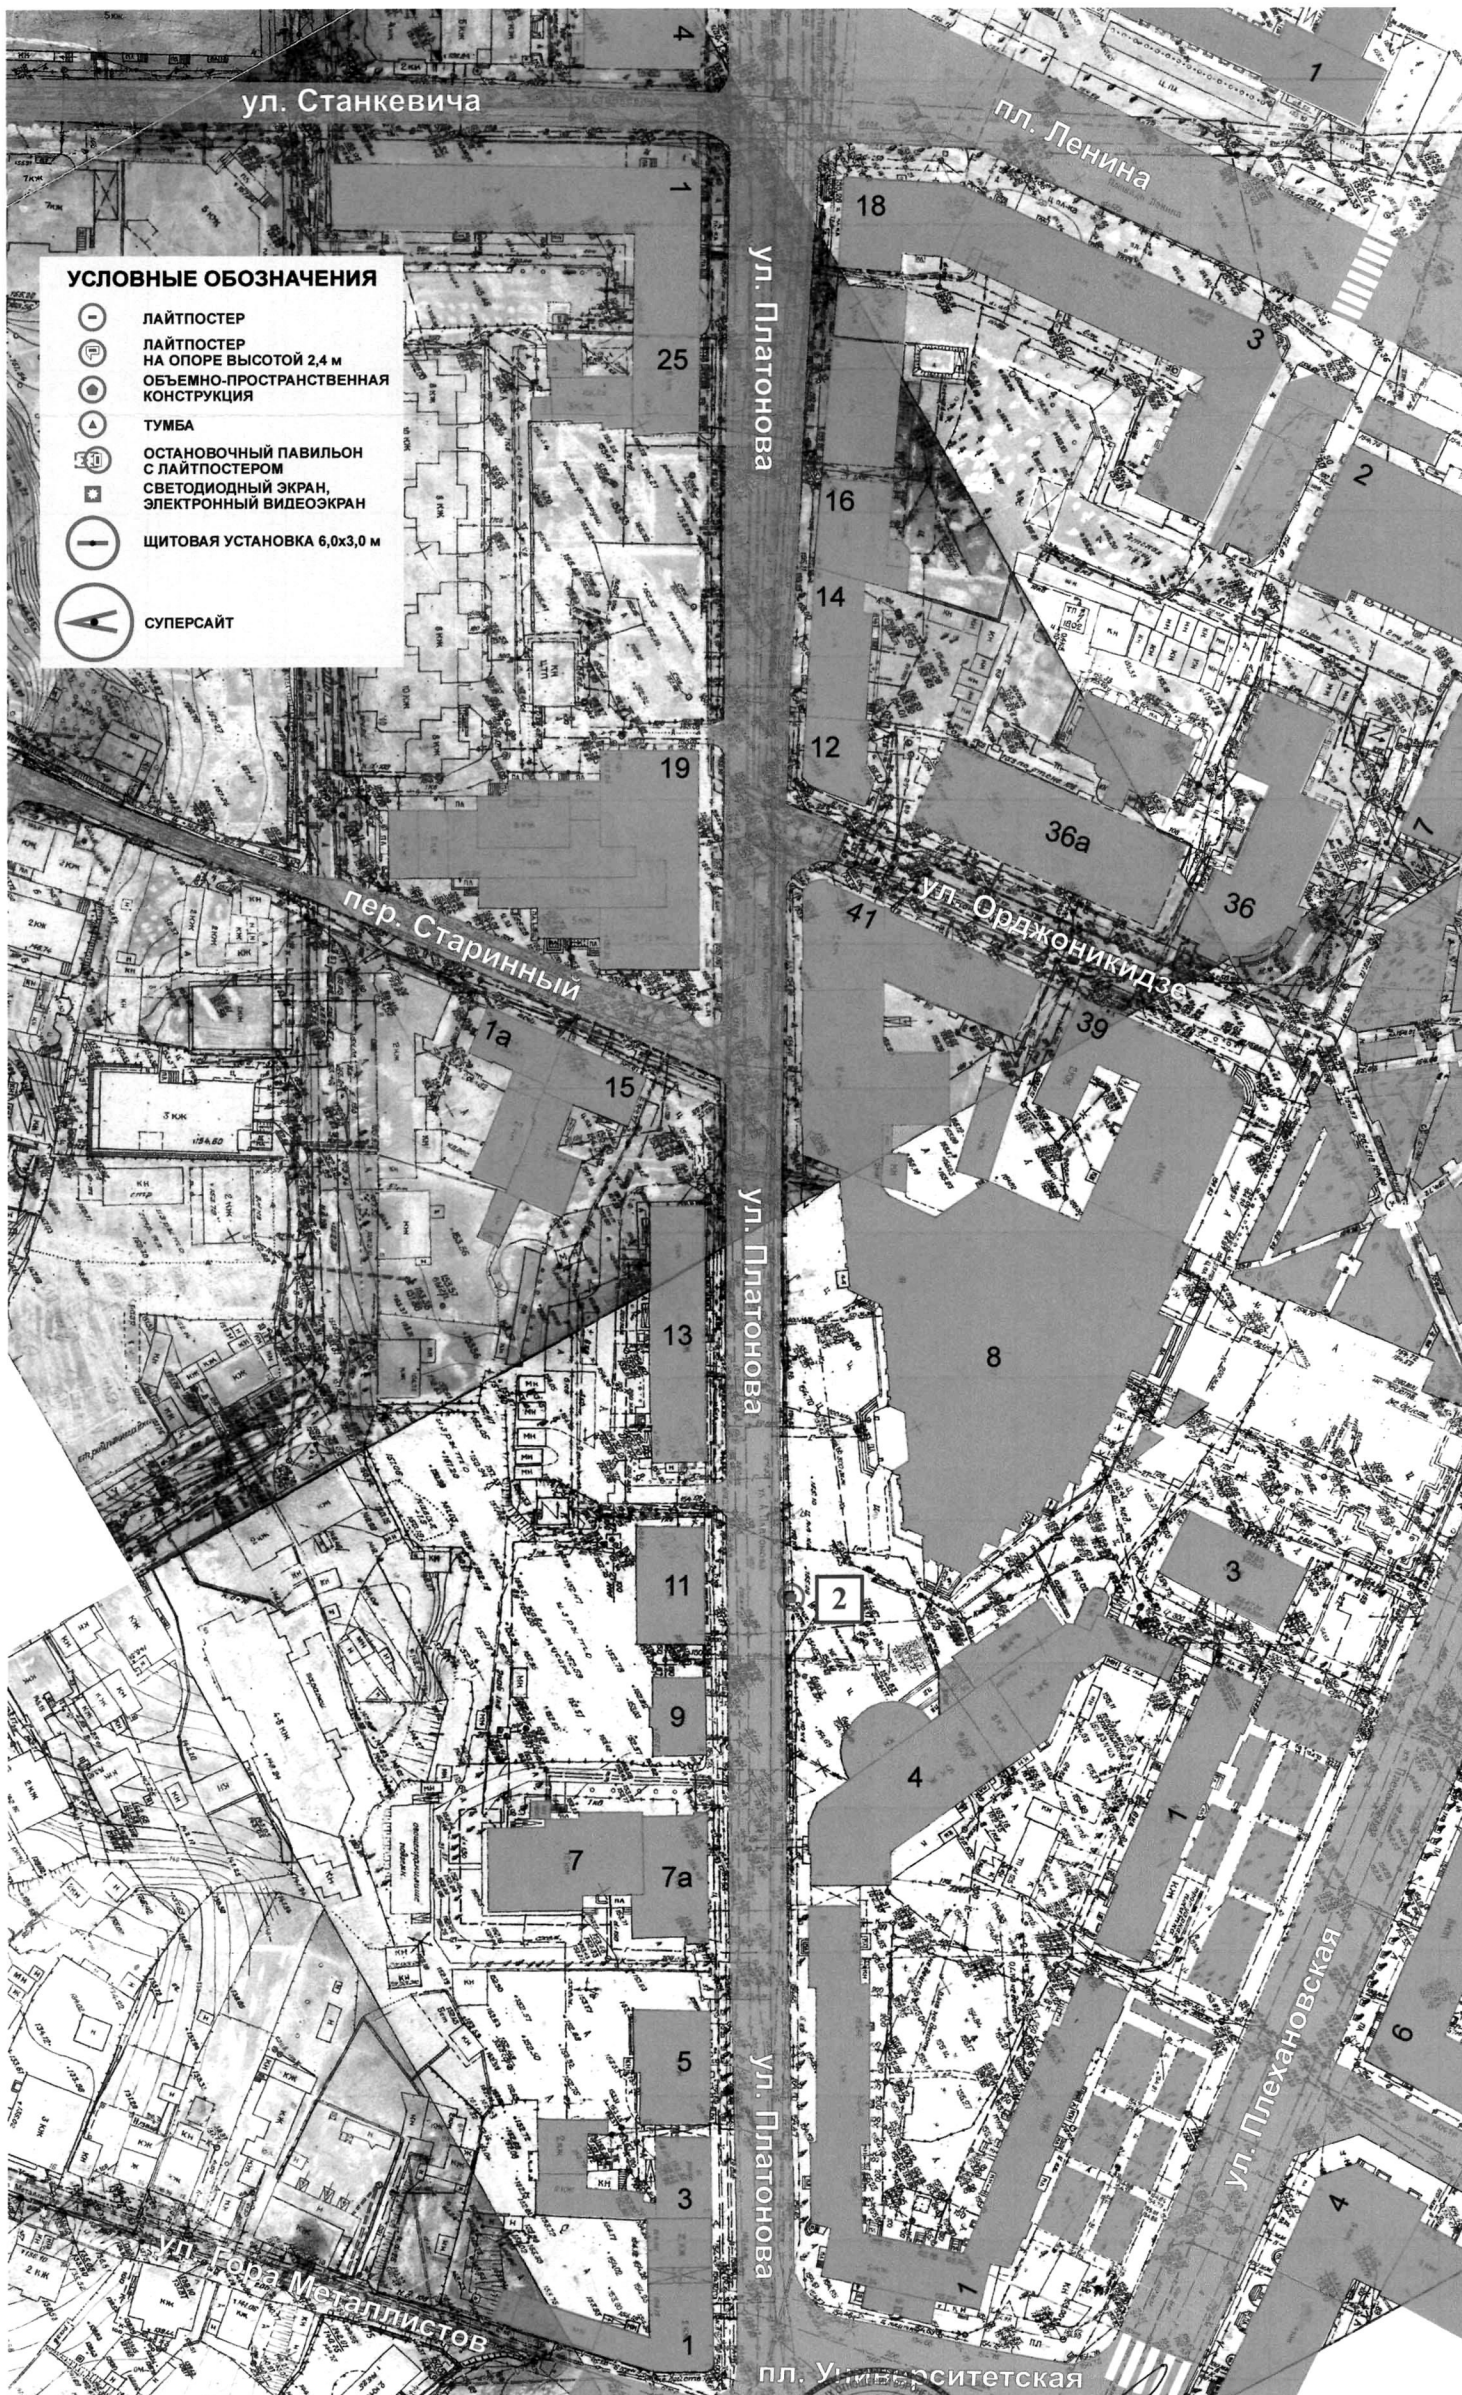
4
ул. Станкевича
1
пл. Ленина
1
18
ул. Платонова
УСЛОВНЫЕ ОБОЗНАЧЕНИЯ
ЛАЙТПОСТЕР
ЛАЙТПОСТЕР НА ОПОРЕ ВЫСОТОЙ 2,4 м
ОБЪЕМНО-ПРОСТРАНСТВЕННАЯ КОНСТРУКЦИЯ
ТУМБА
ОСТАНОВОЧНЫЙ ПАВИЛЬОН С ЛАЙТПОСТЕРОМ
СВЕТОДИОДНЫЙ ЭКРАН, ЭЛЕКТРОННЫЙ ВИДЕОЭКРАН
ЩИТОВАЯ УСТАНОВКА 6,0х3,0 м
СУПЕРСАЙТ
25
3
2
16
14
12
19
36а
7
41
ул. Орджоникидзе
36
пер. Старинный
39
1а
15
ул. Платонова
13
8
11
2
3
9
4
1
7
7а
ул. Плехановская
6
5
ул. Платонова
3
ул. Гора Металлистов
1
4
1
пл. Университетская